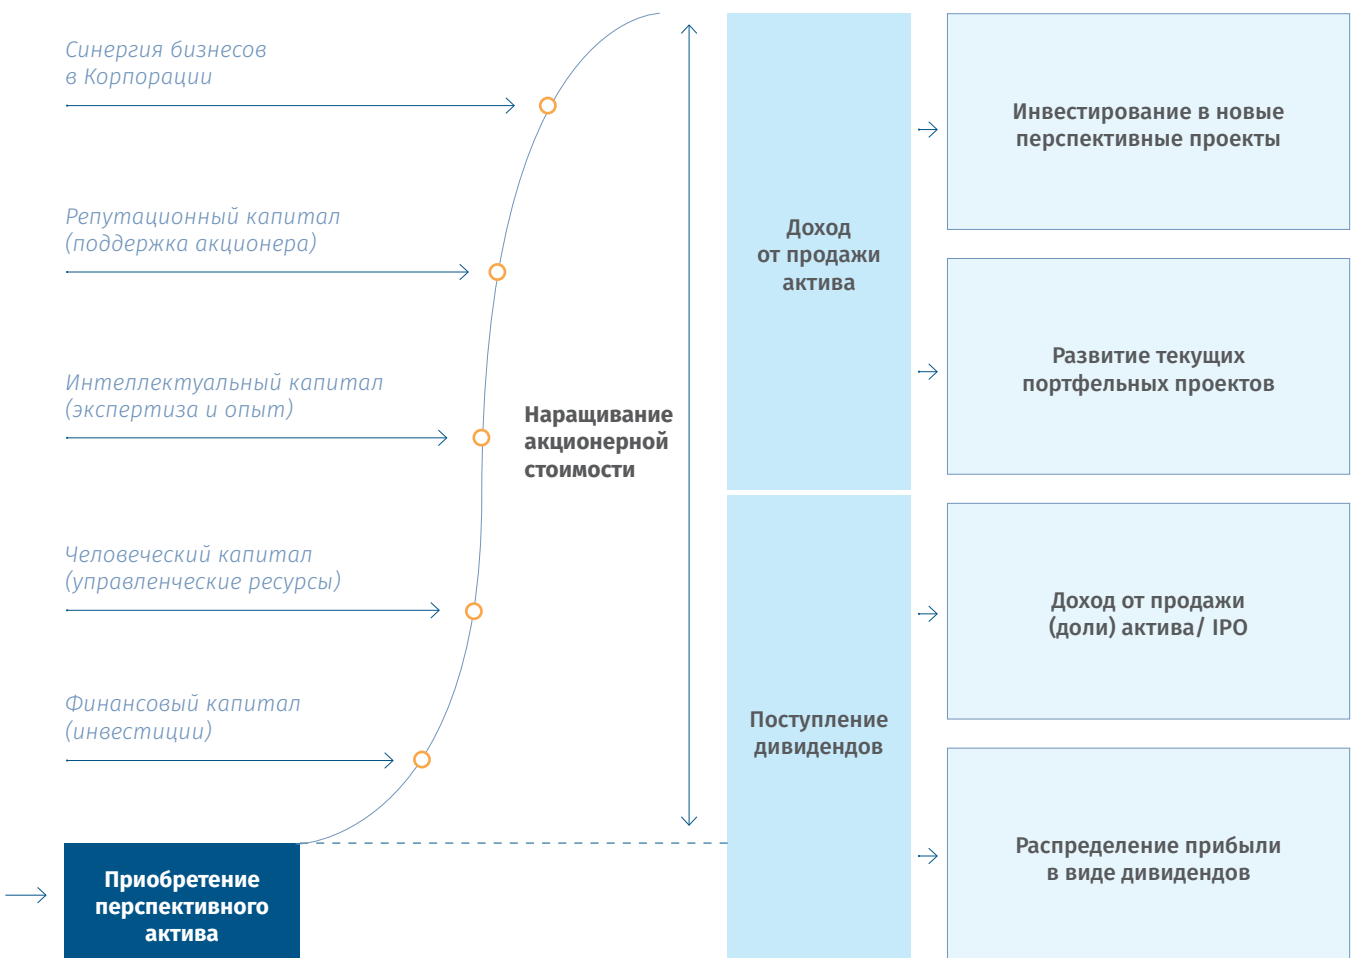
Синергия бизнесов в Корпорации

Репутационный капитал (поддержка акционера)

Интеллектуальный капитал (экспертиза и опыт)

Человеческий капитал (управленческие ресурсы)

Финансовый капитал (инвестиции)

Приобретение перспективного актива

Наращивание акционерной стоимости

Доход от продажи актива

Поступление дивидендов

Инвестирование в новые перспективные проекты

Развитие текущих портфельных проектов

Доход от продажи (доли) актива/ IPO

Распределение прибыли в виде дивидендов